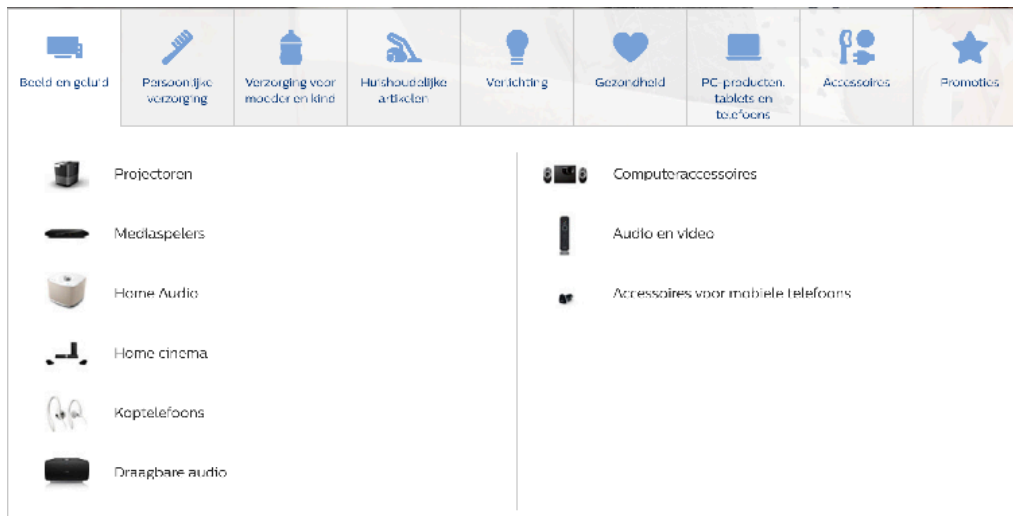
Beeld en geluid
Persoonlijke verzorging
Verzorging voor moeder en kind
Huishoudelijke artikelen
Verlichting
Gezondheid
PC-producten, tablets en telefoons
Accessoires
Promoties

Projectoren

Mediaspelers

Home Audio

Home cinema

Koptelefoons

Draagbare audio

Computeraccessoires

Audio en video

Accessoires voor mobiele telefoons